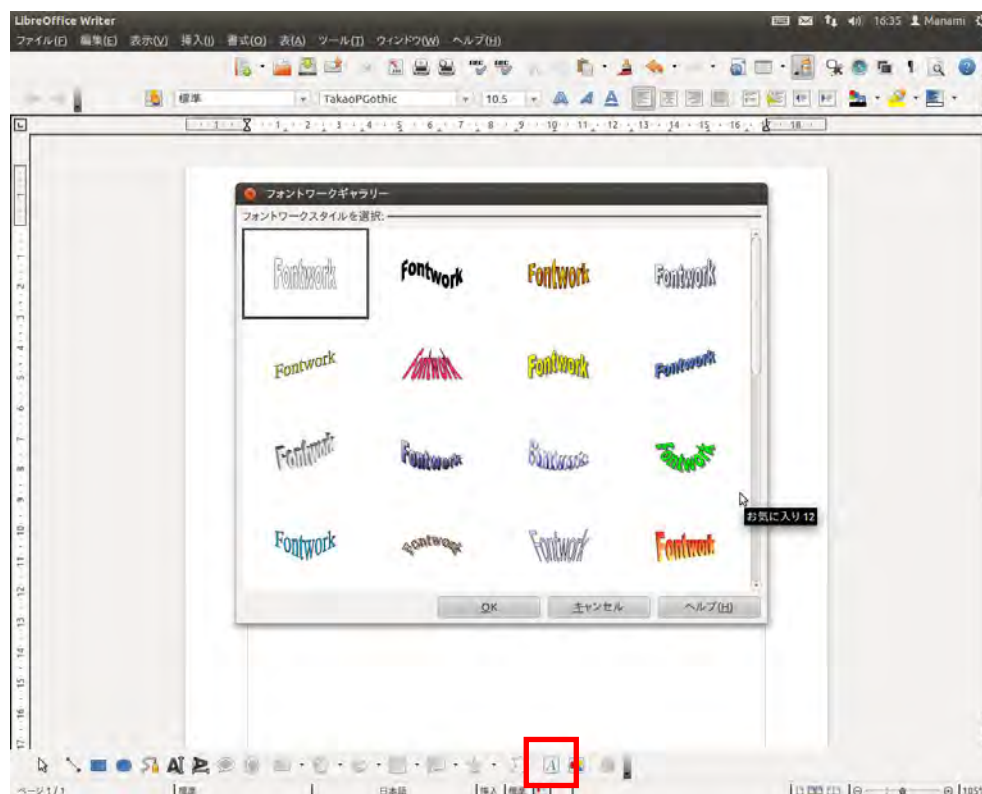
LibreOffice Writer
16:35 Manami
ファイル(F) 編集(E) 表示(V) 挿入(I) 書式(O) 表(A) ツール(T) ウィンドウ(W) ヘルプ(H)
標準
TakaoPGothic
10.5
フォントワークギャラリー
フォントワークスタイルを選択:
Fontwork
Fontwork
Fontwork
Fontwork
Fontwork
Fontwork
Fontwork
Fontwork
Fontwork
Fontwork
Fontwork
Fontwork
Fontwork
Fontwork
Fontwork
Fontwork
お気に入り 12
OK
キャンセル
ヘルプ(H)
ページ 1 / 1
標準
日本語
挿入
標準